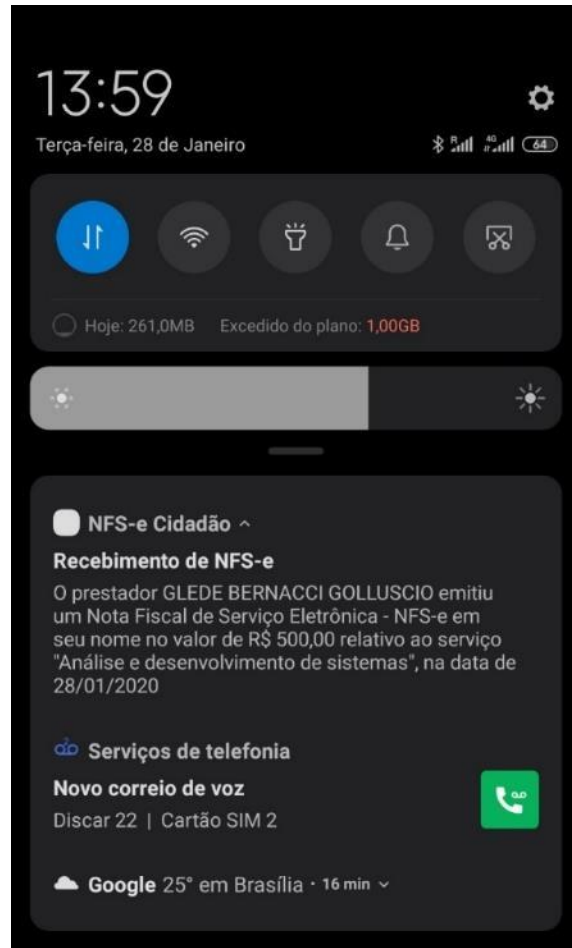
13:59

Terça-feira, 28 de Janeiro

64

Hoje: 261,0MB Excedido do plano: 1,00GB

NFS-e Cidadão ^

Recebimento de NFS-e

O prestador GLEDE BERNACCI GOLLUSCIO emitiu um Nota Fiscal de Serviço Eletrônica - NFS-e em seu nome no valor de R$ 500,00 relativo ao serviço "Análise e desenvolvimento de sistemas", na data de 28/01/2020

Serviços de telefonia

Novo correio de voz

Discar 22 | Cartão SIM 2

Google 25° em Brasília · 16 min